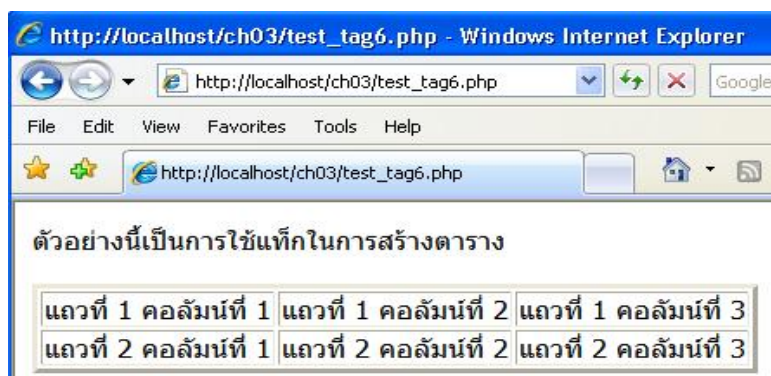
http://localhost/ch03/test_tag6.php - Windows Internet Explorer

http://localhost/ch03/test_tag6.php

Google

File Edit View Favorites Tools Help

http://localhost/ch03/test_tag6.php

ตัวอย่างนี้เป็นการใช้แท็กในการสร้างตาราง

| แถวที่ 1 คอลัมน์ที่ 1 | แถวที่ 1 คอลัมน์ที่ 2 | แถวที่ 1 คอลัมน์ที่ 3 |
|---|---|---|
| แถวที่ 2 คอลัมน์ที่ 1 | แถวที่ 2 คอลัมน์ที่ 2 | แถวที่ 2 คอลัมน์ที่ 3 |